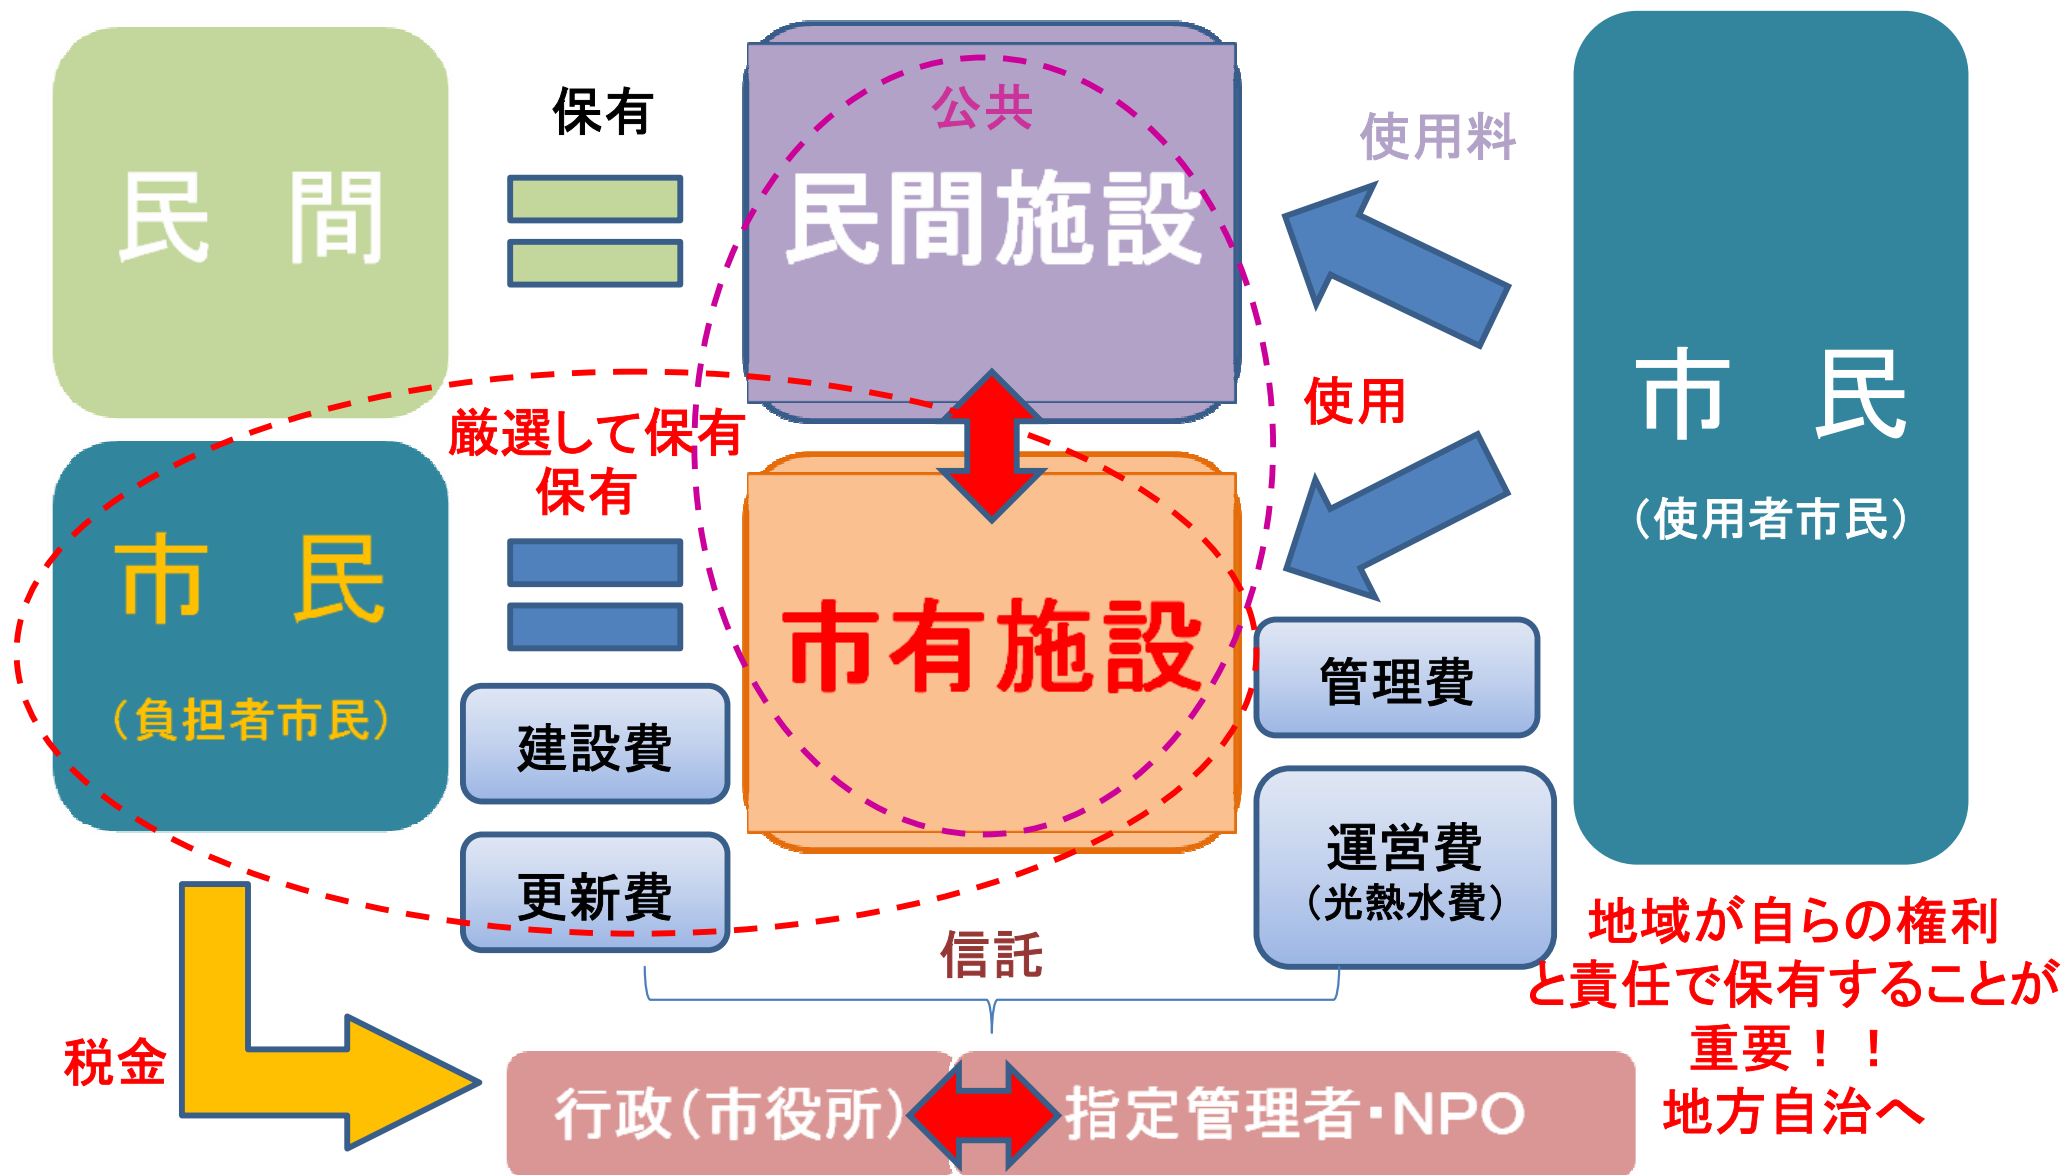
民　間

保有

公共
民間施設

使用料

市　民
（使用者市民）

使用

厳選して保有
保有

市　民
（負担者市民）

市有施設

管理費

建設費

更新費

運営費
（光熱水費）

信託

地域が自らの権利と責任で保有することが重要！！
地方自治へ

税金

行政（市役所）

指定管理者・NPO